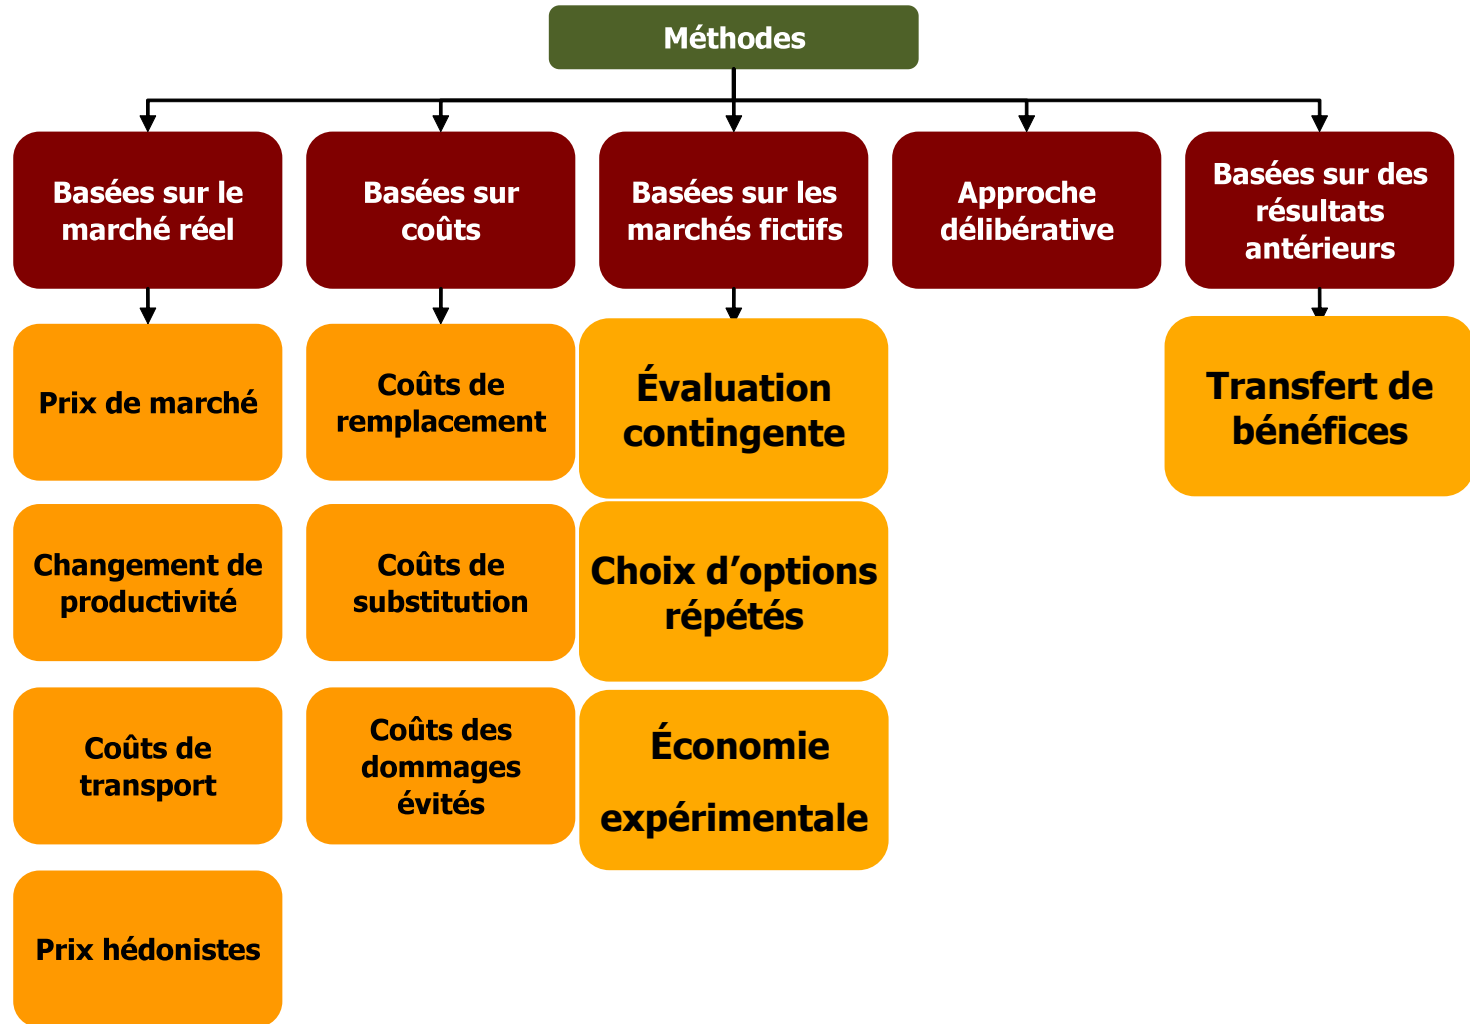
Méthodes

Basées sur le marché réel

Prix de marché

Changement de productivité

Coûts de transport

Prix hédonistes

Basées sur coûts

Coûts de remplacement

Coûts de substitution

Coûts des dommages évités

Basées sur les marchés fictifs

Évaluation contingente

Choix d’options répétés

Économie expérimentale

Approche délibérative

Basées sur des résultats antérieurs

Transfert de bénéfices